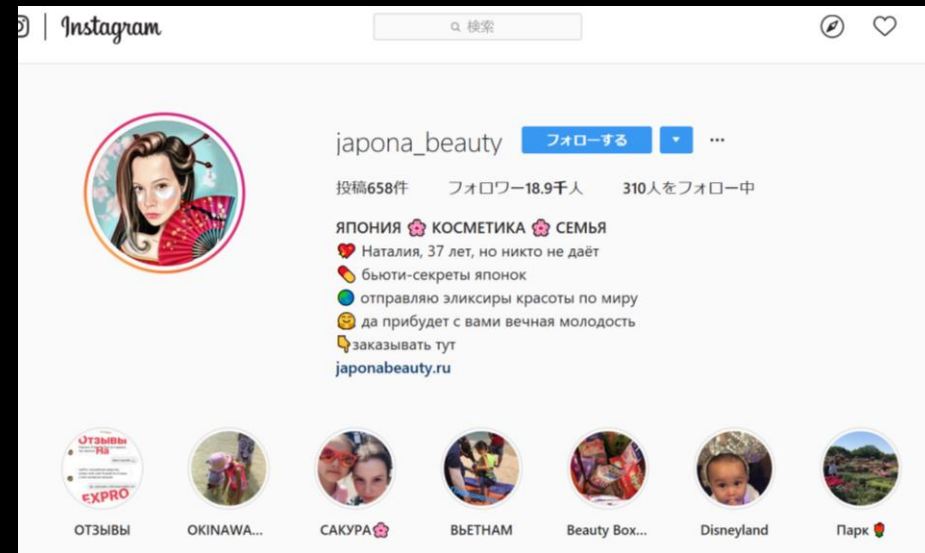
Instagram

検索

japona_beauty フォローする ▾ ···

投稿658件 フォロワー18.9千人 310人をフォロー中

ЯПОНИЯ 🌸 КОСМЕТИКА 🌸 СЕМЬЯ
💔 Наталия, 37 лет, но никто не даёт
💊 бьюти-секреты японок
🌏 отправляю эликсиры красоты по миру
😇 да прибудет с вами вечная молодость
👇заказывать тут
japonabeauty.ru

Отзывы На EXPRO

ОТЗЫВЫ OKINAWA... САКУРА🌸 ВЬЕТНАМ Beauty Box... Disneyland Парк 🌹